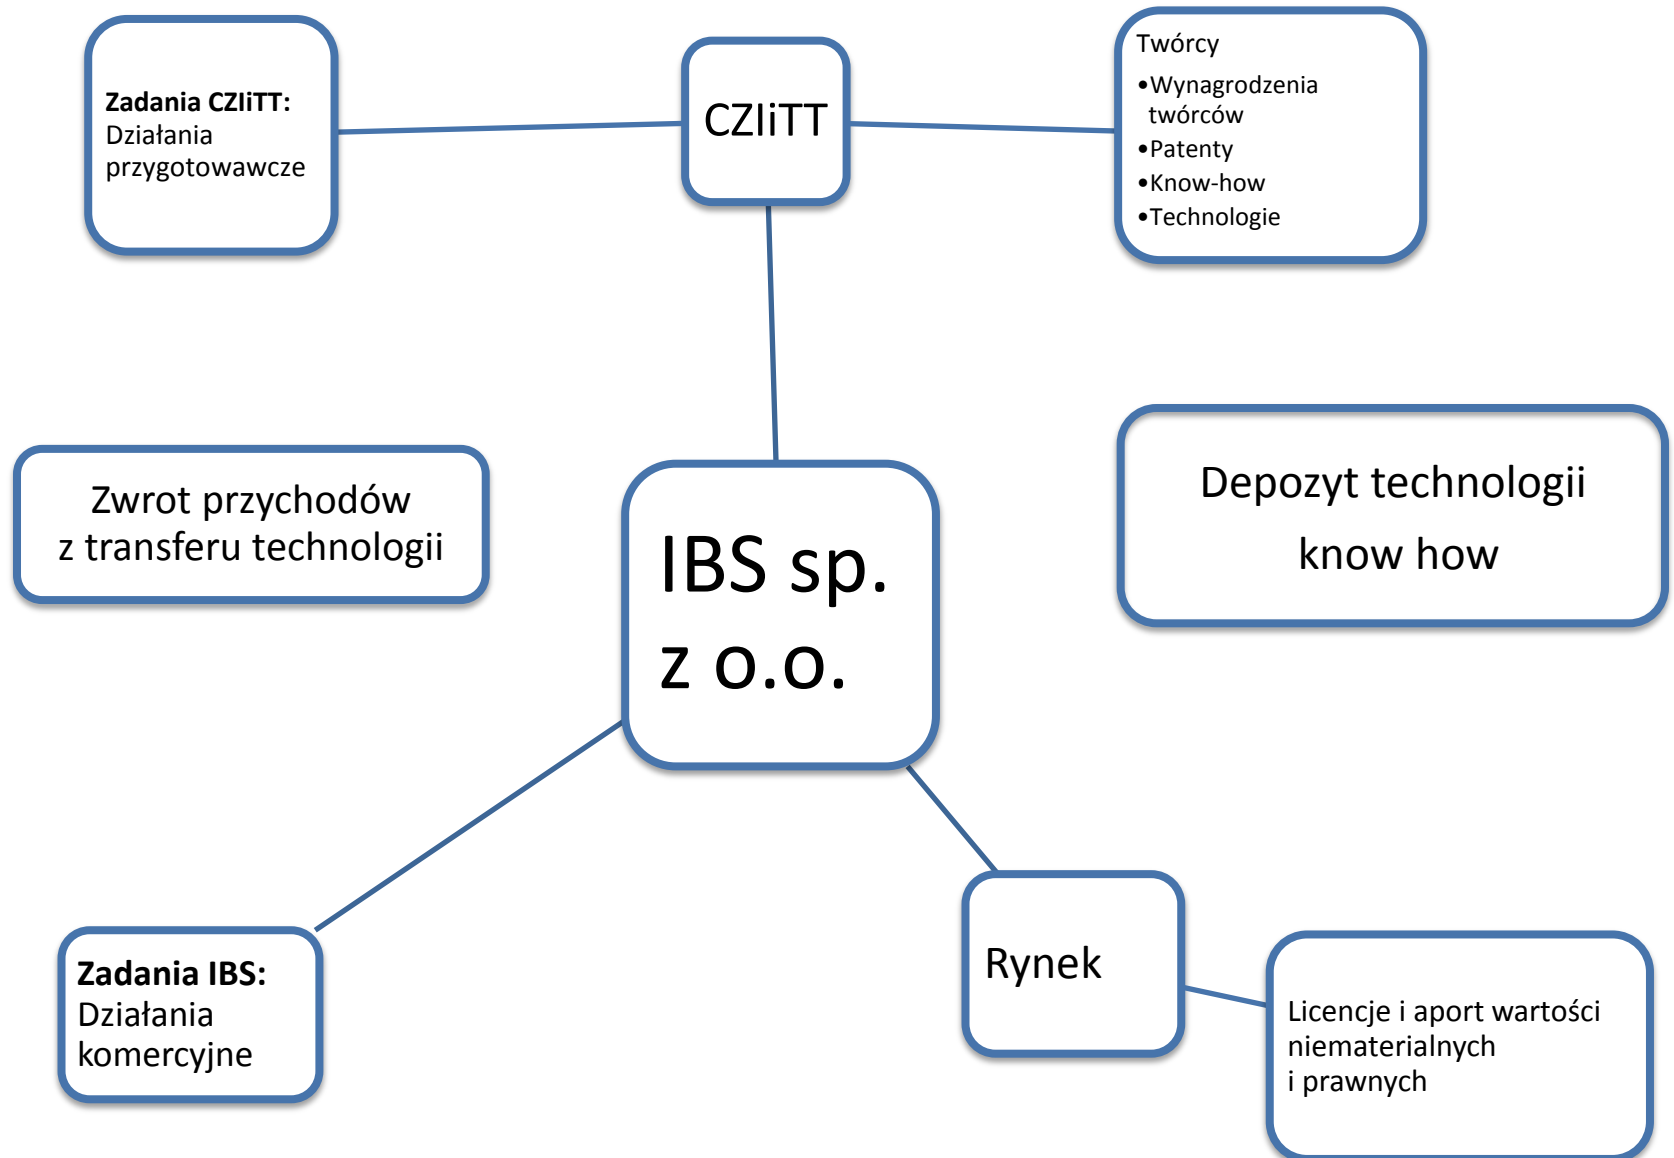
Zadania CZIiTT:
Działania przygotowawcze

CZIiTT

Twórcy
•Wynagrodzenia twórców
•Patenty
•Know-how
•Technologie

Zwrot przychodów z transferu technologii

IBS sp. z o.o.

Depozyt technologii know how

Zadania IBS:
Działania komercyjne

Rynek

Licencje i aport wartości niematerialnych i prawnych